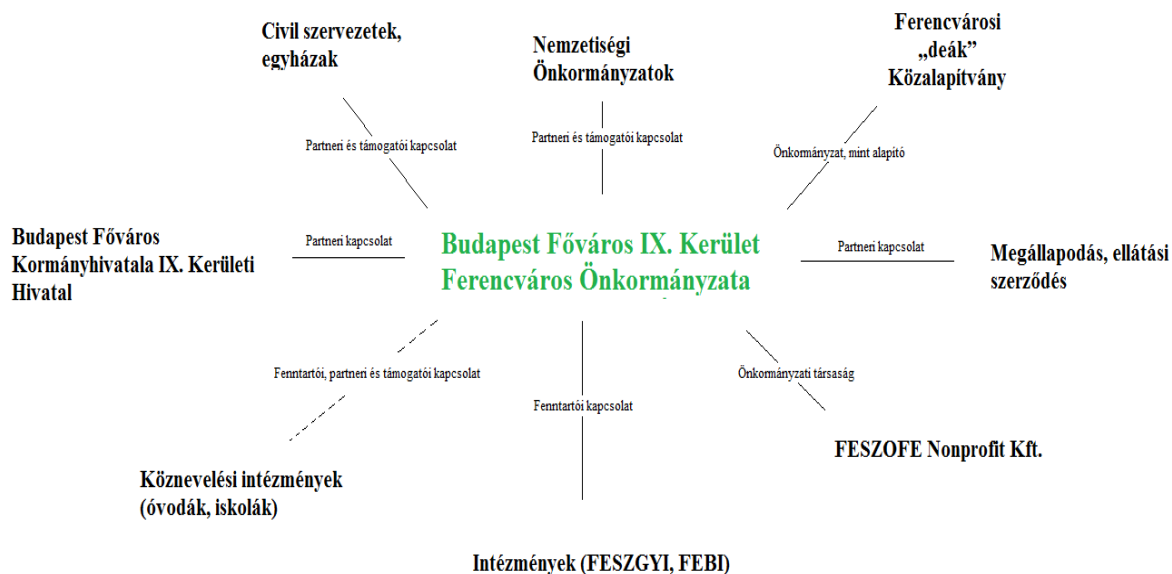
Civil szervezetek, egyházak

Nemzetiségi Önkormányzatok

Ferencvárosi „deák” Közalapítvány

Partneri és támogatói kapcsolat

Partneri és támogatói kapcsolat

Önkormányzat, mint alapító

Budapest Főváros Kormányhivatala IX. Kerületi Hivatal

Partneri kapcsolat

Budapest Főváros IX. Kerület Ferencváros Önkormányzata

Partneri kapcsolat

Megállapodás, ellátási szerződés

Fenntartói, partneri és támogatói kapcsolat

Fenntartói kapcsolat

Önkormányzati társaság

FESZOFE Nonprofit Kft.

Köznevelési intézmények (óvodák, iskolák)

Intézmények (FESZGYI, FEBI)